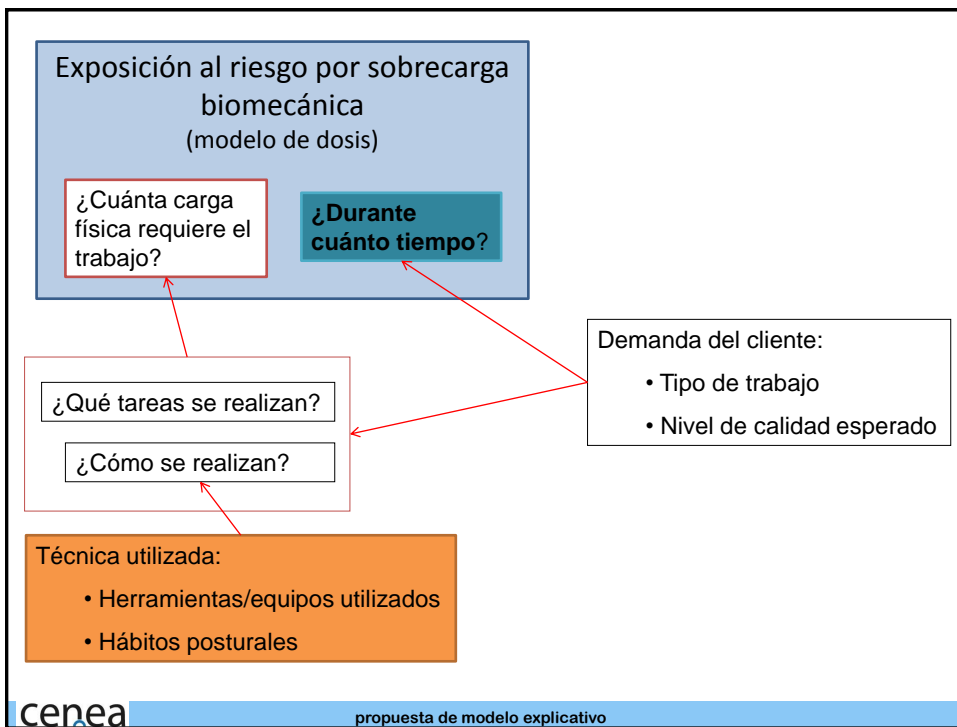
Exposición al riesgo por sobrecarga biomecánica
(modelo de dosis)

¿Cuánta carga física requiere el trabajo?

¿Durante cuánto tiempo?

Demanda del cliente:
• Tipo de trabajo
• Nivel de calidad esperado

¿Qué tareas se realizan?

¿Cómo se realizan?

Técnica utilizada:
• Herramientas/equipos utilizados
• Hábitos posturales

cenea

propuesta de modelo explicativo